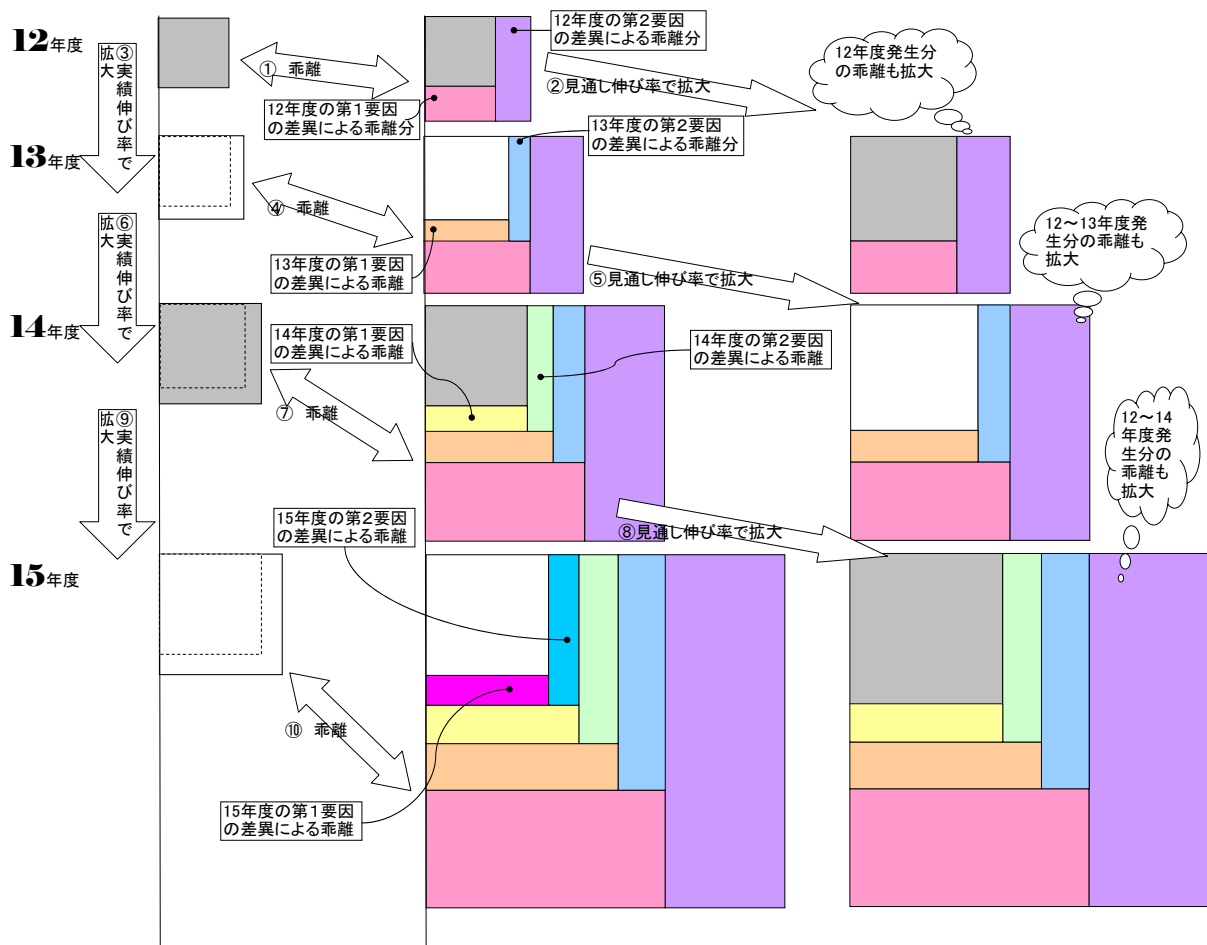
12年度

③実績伸び率で拡大

① 乖離

12年度の第2要因の差異による乖離分

②見通し伸び率で拡大

12年度発生分の乖離も拡大

12年度の第1要因の差異による乖離分

13年度

13年度の第2要因の差異による乖離分

④ 乖離

12～13年度発生分の乖離も拡大

⑥実績伸び率で拡大

13年度の第1要因の差異による乖離

⑤見通し伸び率で拡大

14年度

14年度の第1要因の差異による乖離

14年度の第2要因の差異による乖離

⑦ 乖離

⑨実績伸び率で拡大

12～14年度発生分の乖離も拡大

15年度の第2要因の差異による乖離

⑧見通し伸び率で拡大

15年度

⑩ 乖離

15年度の第1要因の差異による乖離